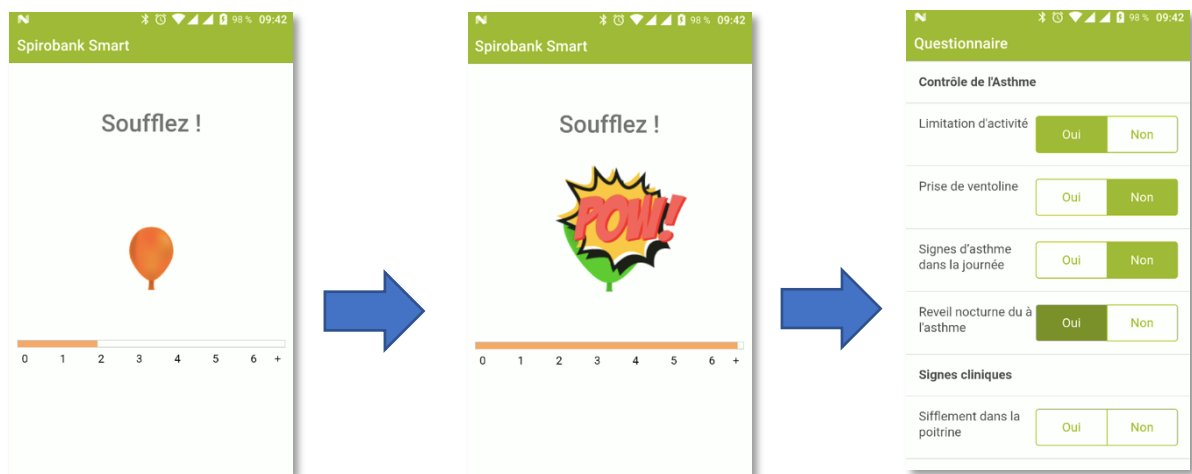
98 % 09:42
Spirobank Smart

Soufflez !

0 1 2 3 4 5 6 +

98 % 09:42
Spirobank Smart

Soufflez !

POW!

0 1 2 3 4 5 6 +

98 % 09:42
Questionnaire

Contrôle de l'Asthme

Limitation d'activité Oui Non

Prise de ventoline Oui Non

Signes d'asthme dans la journée Oui Non

Reveil nocturne du à l'asthme Oui Non

Signes cliniques

Sifflement dans la poitrine Oui Non